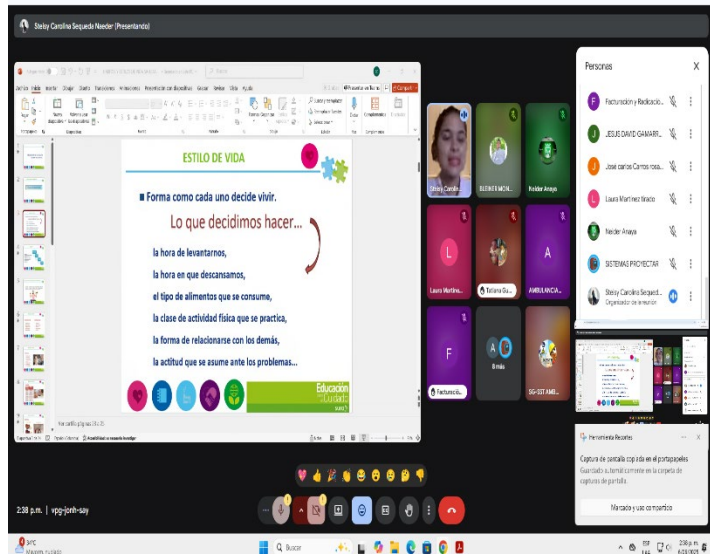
Steisy Carolina Sequeda Noeder (Presentando)

ESTILO DE VIDA

Forma como cada uno decide vivir.

Lo que decidimos hacer...

la hora de levantarnos,

la hora en que descansamos,

el tipo de alimentos que se consume,

la clase de actividad física que se practica,

la forma de relacionarse con los demás,

la actitud que se asume ante los problemas...

Educación para el Cuidado

Personas

Facturación y Radicació...

JESUS DAVID GAMARR...

Jose carlos Carros rosa...

Laura Martinez tirado

Neider Anaya

SISTEMAS PROYECTAR

Steisy Carolina Sequed...
Organizador de la reunión

Steisy Carolin...

SISTEMAS PROYE...

Neider Anaya

Laura Martine...

Tatiana Gu...

AMBULANCIA...

Facturació...

8 más

SG-SST AMB...

Herramienta Recortes

Captura de pantalla copiada en el portapapeles

Guardado automáticamente en la carpeta de capturas de pantalla

Marcado y uso compartido

2:38 p.m. | vpg-jonh-say

Buscar

2:38 p.m.